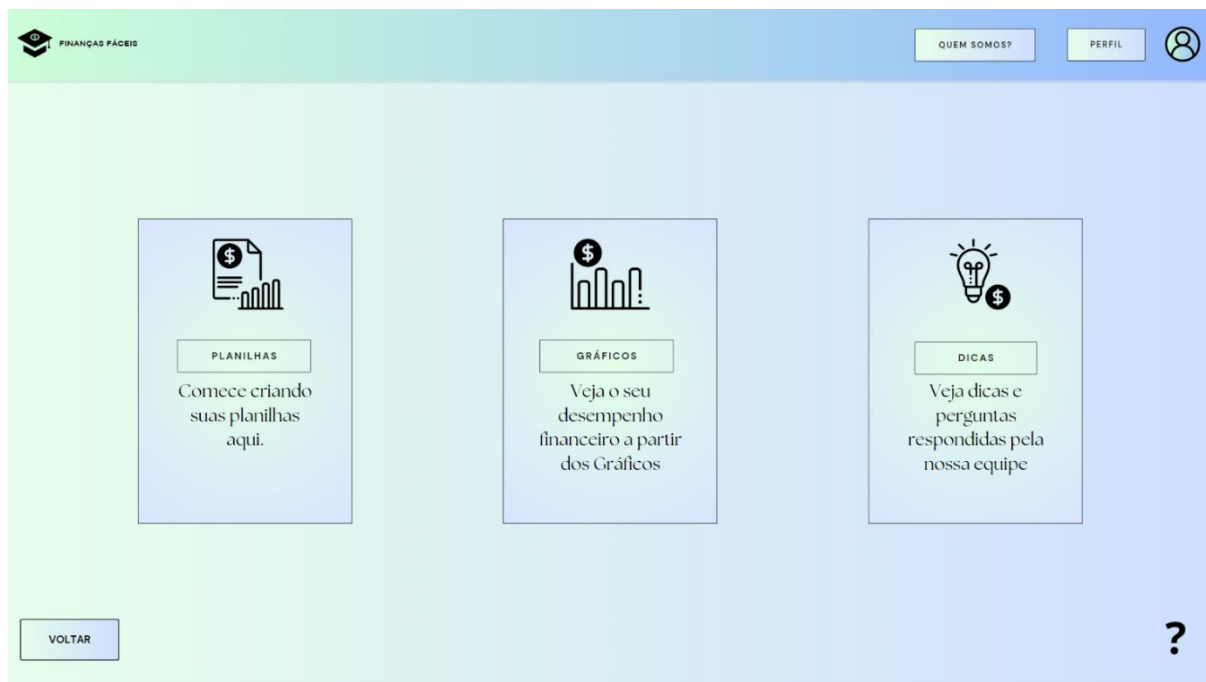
FINANÇAS FÁCEIS

QUEM SOMOS?

PERFIL

PLANILHAS

Comece criando suas planilhas aqui.

GRÁFICOS

Veja o seu desempenho financeiro a partir dos Gráficos

DICAS

Veja dicas e perguntas respondidas pela nossa equipe

VOLTAR

?